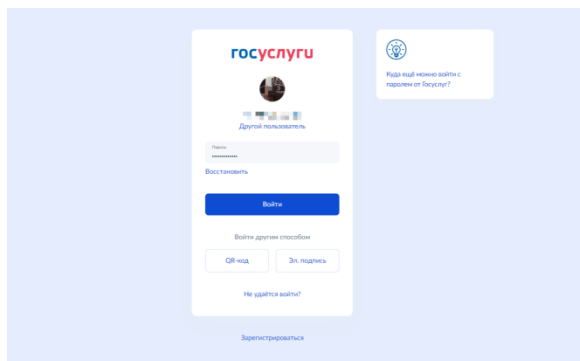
госуслуги

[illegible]
Другой пользователь

Пароль
••••••••••••

Восстановить

Войти

Войти другим способом

QR-код

Эл. подпись

Не удаётся войти?

Зарегистрироваться

Куда ещё можно войти с паролем от Госуслуг?